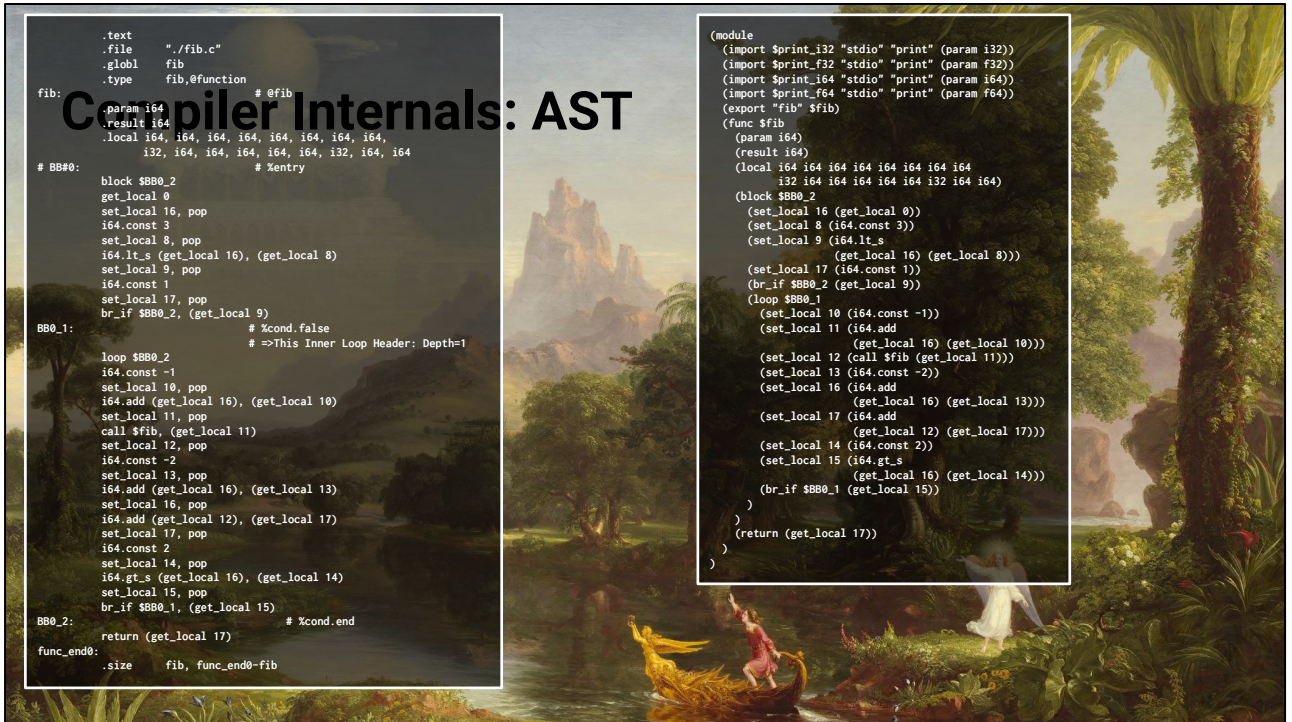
Compiler Internals: AST

.text
.file "./fib.c"
.globl fib
.type fib,@function
fib: # @fib
.param i64
.result i64
.local i64, i64, i64, i64, i64, i64, i64, i64, i32, i64, i64, i64, i64, i64, i32, i64, i64
# BB#0: # %entry
block $BB0_2
get_local 0
set_local 16, pop
i64.const 3
set_local 8, pop
i64.lt_s (get_local 16), (get_local 8)
set_local 9, pop
i64.const 1
set_local 17, pop
br_if $BB0_2, (get_local 9)
BB0_1: # %cond.false
# =>This Inner Loop Header: Depth=1
loop $BB0_2
i64.const -1
set_local 10, pop
i64.add (get_local 16), (get_local 10)
set_local 11, pop
call $fib, (get_local 11)
set_local 12, pop
i64.const -2
set_local 13, pop
i64.add (get_local 16), (get_local 13)
set_local 16, pop
i64.add (get_local 12), (get_local 17)
set_local 17, pop
i64.const 2
set_local 14, pop
i64.gt_s (get_local 16), (get_local 14)
set_local 15, pop
br_if $BB0_1, (get_local 15)
BB0_2: # %cond.end
return (get_local 17)
func_end0:
.size fib, func_end0-fib

(module
(import $print_i32 "stdio" "print" (param i32))
(import $print_f32 "stdio" "print" (param f32))
(import $print_i64 "stdio" "print" (param i64))
(import $print_f64 "stdio" "print" (param f64))
(export "fib" $fib)
(func $fib
(param i64)
(result i64)
(local i64 i64 i64 i64 i64 i64 i64 i64
i32 i64 i64 i64 i64 i64 i32 i64 i64)
(block $BB0_2
(set_local 16 (get_local 0))
(set_local 8 (i64.const 3))
(set_local 9 (i64.lt_s
(get_local 16) (get_local 8)))
(set_local 17 (i64.const 1))
(br_if $BB0_2 (get_local 9))
(loop $BB0_1
(set_local 10 (i64.const -1))
(set_local 11 (i64.add
(get_local 16) (get_local 10)))
(set_local 12 (call $fib (get_local 11)))
(set_local 13 (i64.const -2))
(set_local 16 (i64.add
(get_local 16) (get_local 13)))
(set_local 17 (i64.add
(get_local 12) (get_local 17)))
(set_local 14 (i64.const 2))
(set_local 15 (i64.gt_s
(get_local 16) (get_local 14)))
(br_if $BB0_1 (get_local 15))
)
)
(return (get_local 17))
)
)